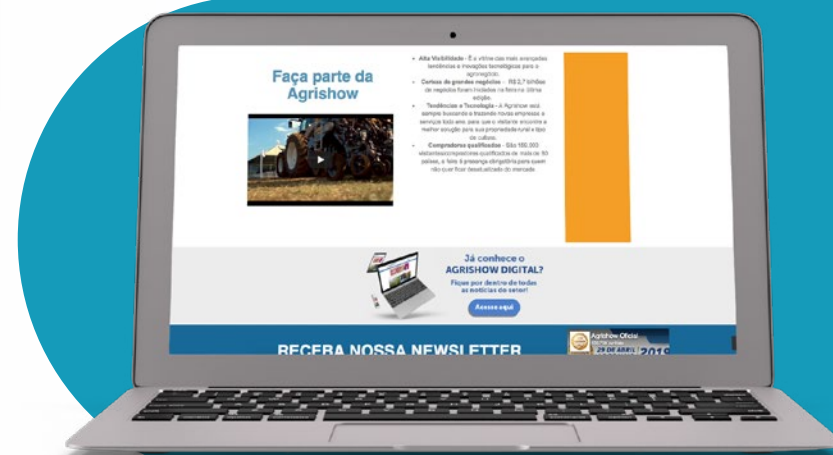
Faça parte da Agrishow

• Alta Visibilidade - É a vitrine das mais avançadas tendências e inovações tecnológicas para o agronegócio.
• Cortes de grandes negócios - R$ 2,7 bilhões de negócios foram iniciados na feira na última edição.
• Tendências e Tecnologia - A Agrishow está sempre buscando e trazendo novas empresas e serviços todo ano, para que o visitante encontre a melhor solução para sua propriedade rural e tipo de cultura.
• Compradores qualificados - São 150.000 visitantes/compradores qualificados de mais de 80 países, o feira é presença obrigatória para quem não quer ficar desatualizado do mercado

Já conhece o AGRISHOW DIGITAL?
Fique por dentro de todas as notícias do setor!
Acesse aqui

RECEBA NOSSA NEWSLETTER

Agrishow Oficial
29 DE ABRIL 2019